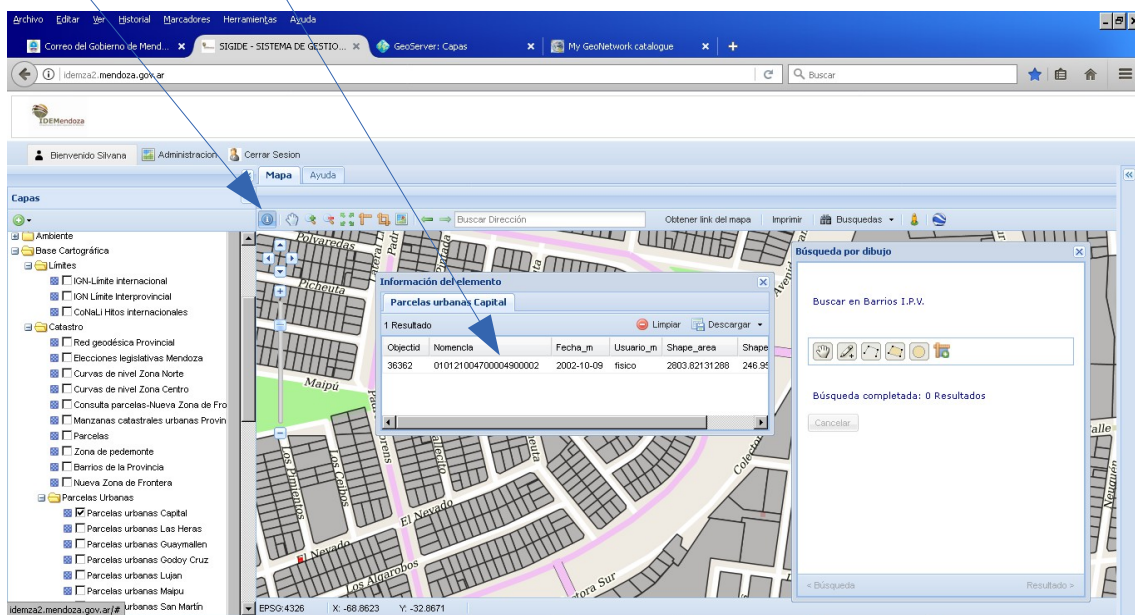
Archivo Editar Ver Historial Marcadores Herramientas Ayuda

Correo del Gobierno de Mend... ×
SIGIDE - SISTEMA DE GESTIO... ×
GeoServer: Capas ×
My GeoNetwork catalogue ×
+

idemza2.mendoza.gov.ar
Buscar

IDEMendoza

Bienvenido Silvana
Administracion
Cerrar Sesion

Mapa
Ayuda

Capas

Buscar Dirección
Obtener link del mapa
Imprimir
Busquedas

Ambiente
Base Cartográfica
Límites
IGN-Límite internacional
IGN Límite Interprovincial
CoNaLi Hitos internacionales
Catastro
Red geodésica Provincial
Elecciones legislativas Mendoza
Curvas de nivel Zona Norte
Curvas de nivel Zona Centro
Consulta parcelas-Nueva Zona de Fro
Manzanas catastrales urbanas Provin
Parcelas
Zona de pedemonte
Barrios de la Provincia
Nueva Zona de Frontera
Parcelas Urbanas
Parcelas urbanas Capital
Parcelas urbanas Las Heras
Parcelas urbanas Guaymallen
Parcelas urbanas Godoy Cruz
Parcelas urbanas Lujan
Parcelas urbanas Maipu
Parcelas urbanas San Martín

Información del elemento
Parcelas urbanas Capital
1 Resultado
Limpiar
Descargar

| Objectid | Nomencla | Fecha_m | Usuario_m | Shape_area | Shape |
|---|---|---|---|---|---|
| 36362 | 010121004700004900002 | 2002-10-09 | fisico | 2803.82131288 | 246.95 |

Búsqueda por dibujo
Buscar en Barrios I.P.V.
Búsqueda completada: 0 Resultados
Cancelar
« Búsqueda
Resultado »

Polvaredas
Picheuta
Maipú
Los Pimientos
Los Ceibos
El Nevado
El Nevado
Los Algarrobos
Colect
Calle
Neuquén

idemza2.mendoza.gov.ar/#
EPSG:4326
X: -68.8623
Y: -32.8671